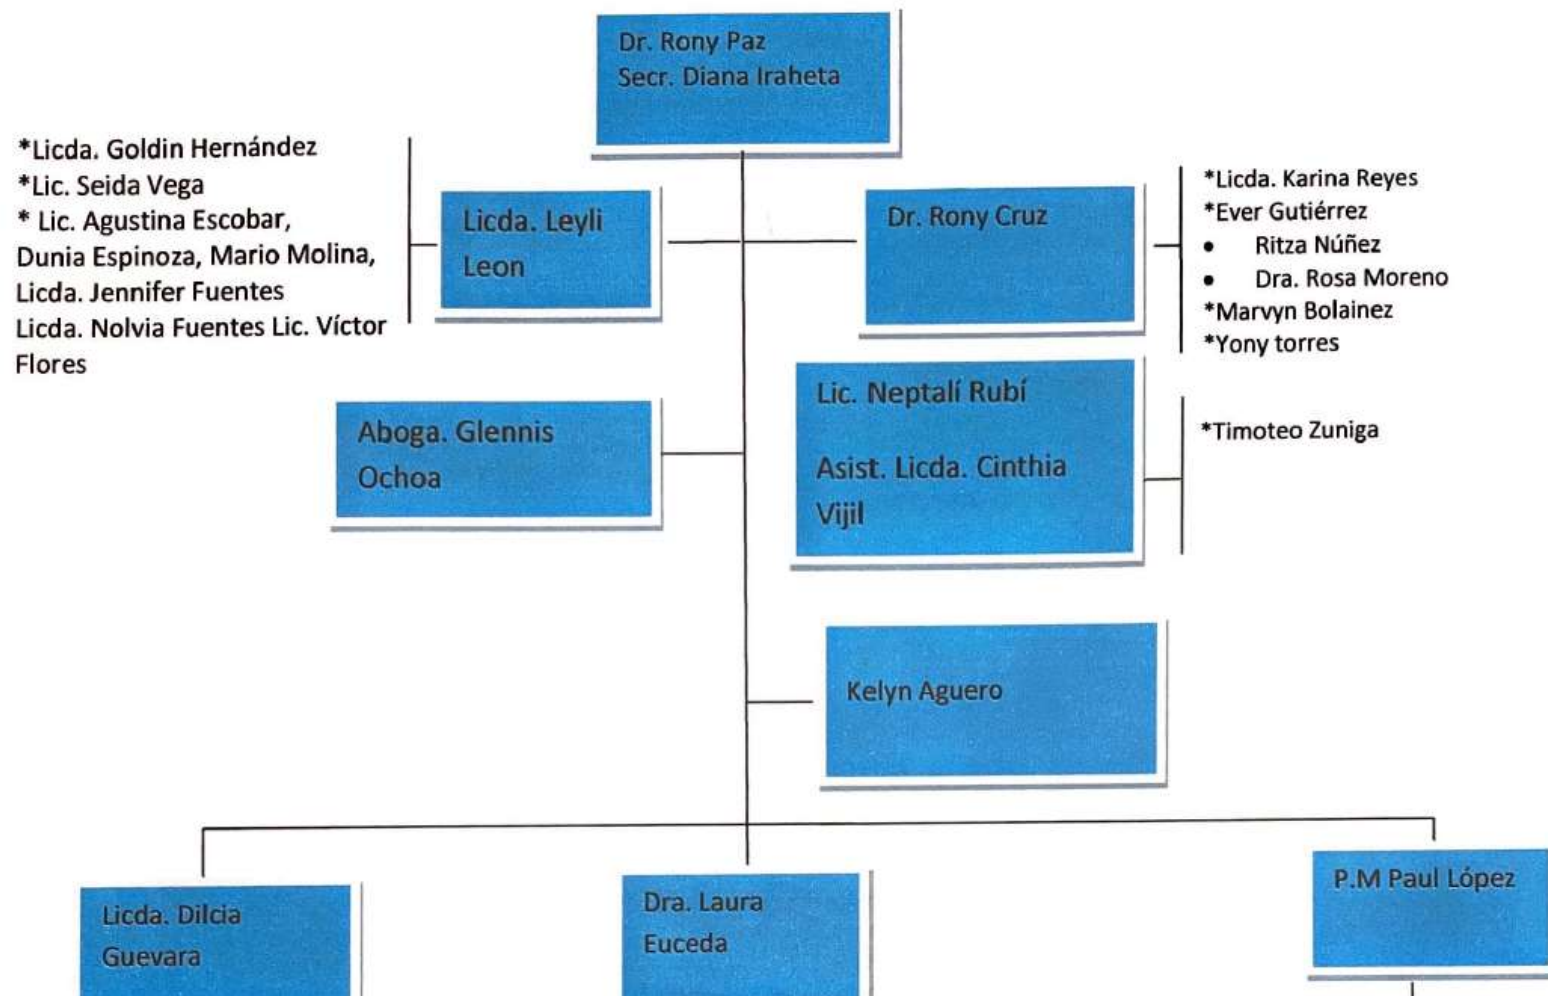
Dr. Rony Paz
Secr. Diana Iraheta

*Licda. Goldin Hernández
*Lic. Seida Vega
* Lic. Agustina Escobar, Dunia Espinoza, Mario Molina, Licda. Jennifer Fuentes
Licda. Nolvia Fuentes Lic. Víctor Flores

Licda. Leyli Leon

Dr. Rony Cruz

*Licda. Karina Reyes
*Ever Gutiérrez
• Ritza Núñez
• Dra. Rosa Moreno
*Marvyn Bolainez
*Yony torres

Aboga. Glennis Ochoa

Lic. Neptalí Rubí

Asist. Licda. Cinthia Vijil

*Timoteo Zuniga

Kelyn Aguero

Licda. Dilcia Guevara

Dra. Laura Euceda

P.M Paul López